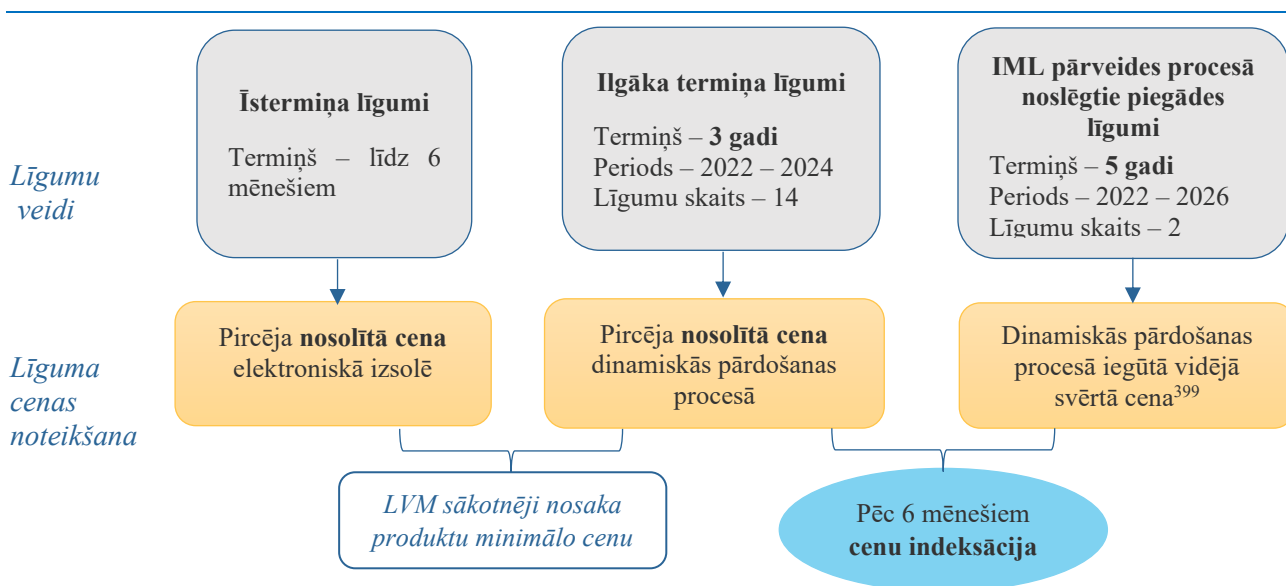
Līgumu veidi

Īstermiņa līgumi

Termiņš – līdz 6 mēnešiem

Ilgāka termiņa līgumi

Termiņš – 3 gadi
Periods – 2022 – 2024
Līgumu skaits – 14

IML pārveides procesā noslēgtie piegādes līgumi

Termiņš – 5 gadi
Periods – 2022 – 2026
Līgumu skaits – 2

Līguma cenas noteikšana

Pircēja nosolītā cena elektroniskā izsolē

Pircēja nosolītā cena dinamiskās pārdošanas procesā

Dinamiskās pārdošanas procesā iegūtā vidējā svērtā cena$^{399}$

LVM sākotnēji nosaka produktu minimālo cenu

Pēc 6 mēnešiem cenu indeksācija